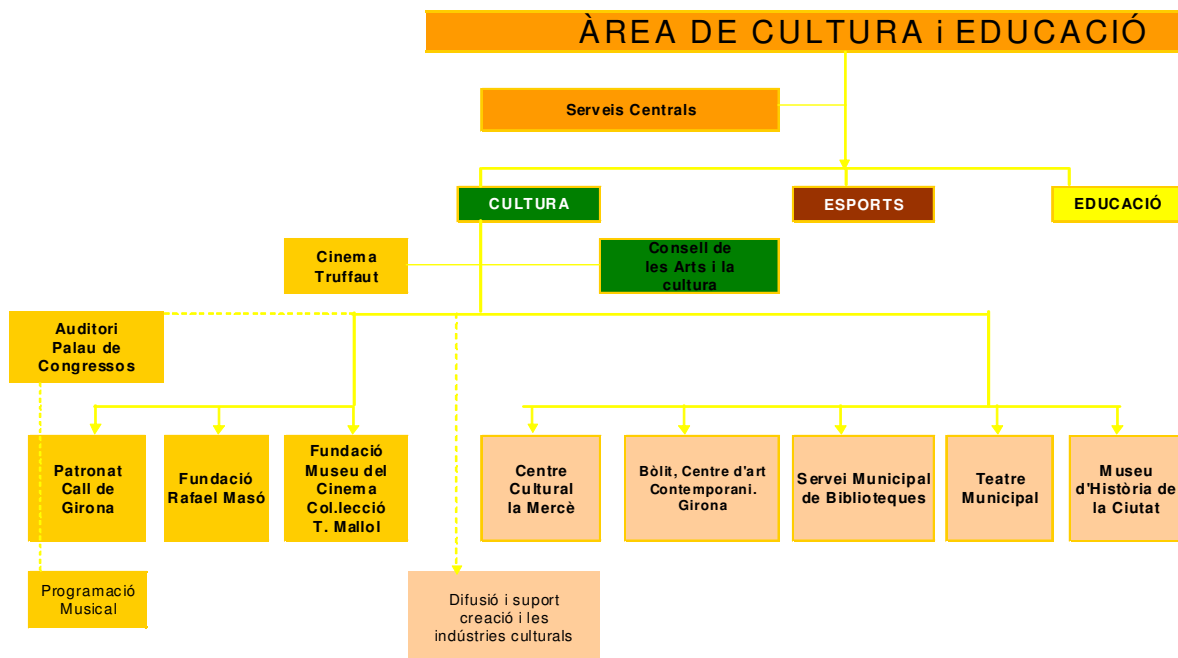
ÀREA DE CULTURA i EDUCACIÓ

Serveis Centrals

CULTURA

ESPORTS

EDUCACIÓ

Cinema Truffaut

Consell de les Arts i la cultura

Auditori Palau de Congressos

Patronat Call de Girona

Fundació Rafael Masó

Fundació Museu del Cinema Col.lecció T. Mallol

Centre Cultural la Mercè

Bòlit, Centre d'art Contemporani. Girona

Servei Municipal de Biblioteques

Teatre Municipal

Museu d'Història de la Ciutat

Programació Musical

Difusió i suport creació i les indústries culturals